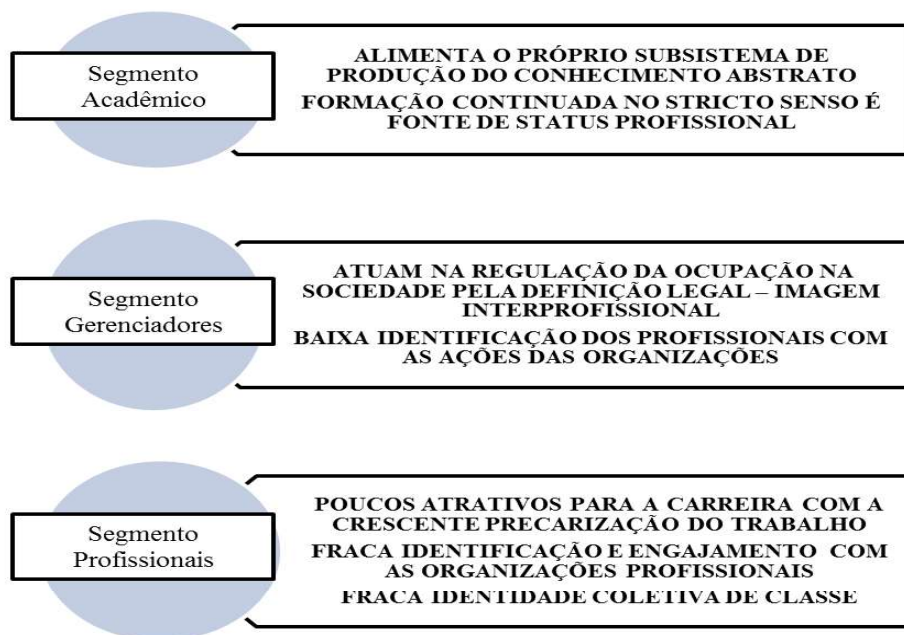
Segmento Acadêmico

ALIMENTA O PRÓPRIO SUBSISTEMA DE PRODUÇÃO DO CONHECIMENTO ABSTRATO

FORMAÇÃO CONTINUADA NO STRICTO SENSO É FONTE DE STATUS PROFISSIONAL

Segmento Gerenciadores

ATUAM NA REGULAÇÃO DA OCUPAÇÃO NA SOCIEDADE PELA DEFINIÇÃO LEGAL – IMAGEM INTERPROFISSIONAL

BAIXA IDENTIFICAÇÃO DOS PROFISSIONAIS COM AS AÇÕES DAS ORGANIZAÇÕES

Segmento Profissionais

POUCOS ATRATIVOS PARA A CARREIRA COM A CRESCENTE PRECARIZAÇÃO DO TRABALHO

FRACA IDENTIFICAÇÃO E ENGAJAMENTO COM AS ORGANIZAÇÕES PROFISSIONAIS

FRACA IDENTIDADE COLETIVA DE CLASSE